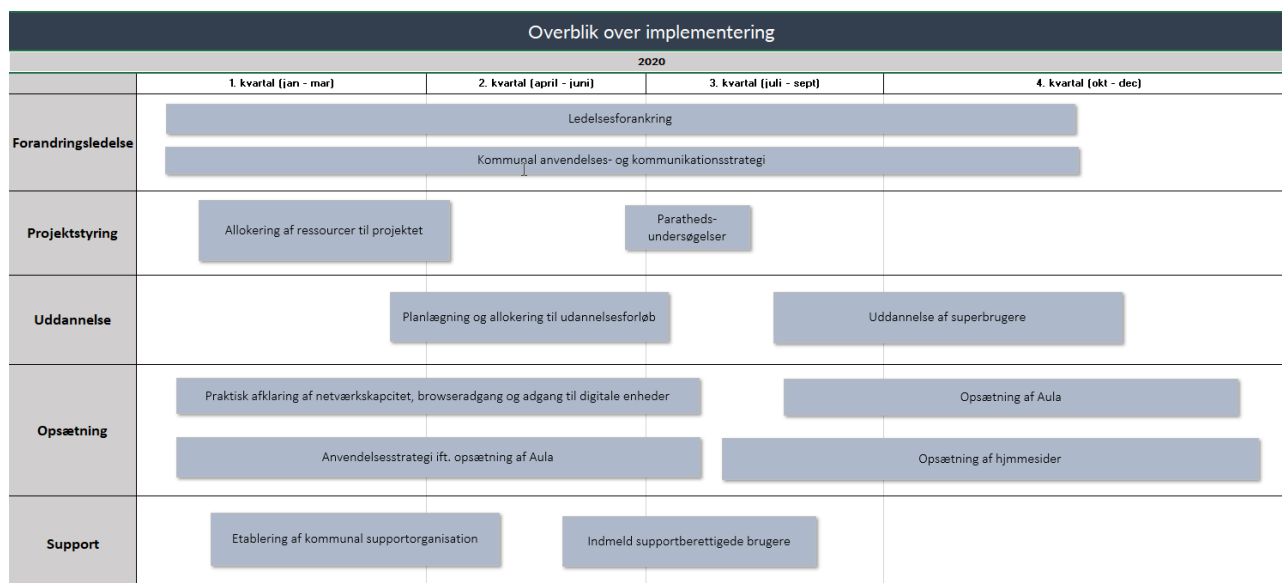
Overblik over implementering

2020

1. kvartal (jan - mar)
2. kvartal (april - juni)
3. kvartal (juli - sept)
4. kvartal (okt - dec)

Forandringsledelse
Ledelsesforankring
Kommunal anvendelses- og kommunikationsstrategi

Projektstyring
Allokering af ressourcer til projektet
Paratheds-undersøgelser

Uddannelse
Planlægning og allokering til udannelsesforløb
Uddannelse af superbrugere

Opsætning
Praktisk afklaring af netværkskapcitet, browseradgang og adgang til digitale enheder
Opsætning af Aula
Anvendelsesstrategi ift. opsætning af Aula
Opsætning af hjmmesider

Support
Etablering af kommunal supportorganisation
Indmeld supportberettigede brugere